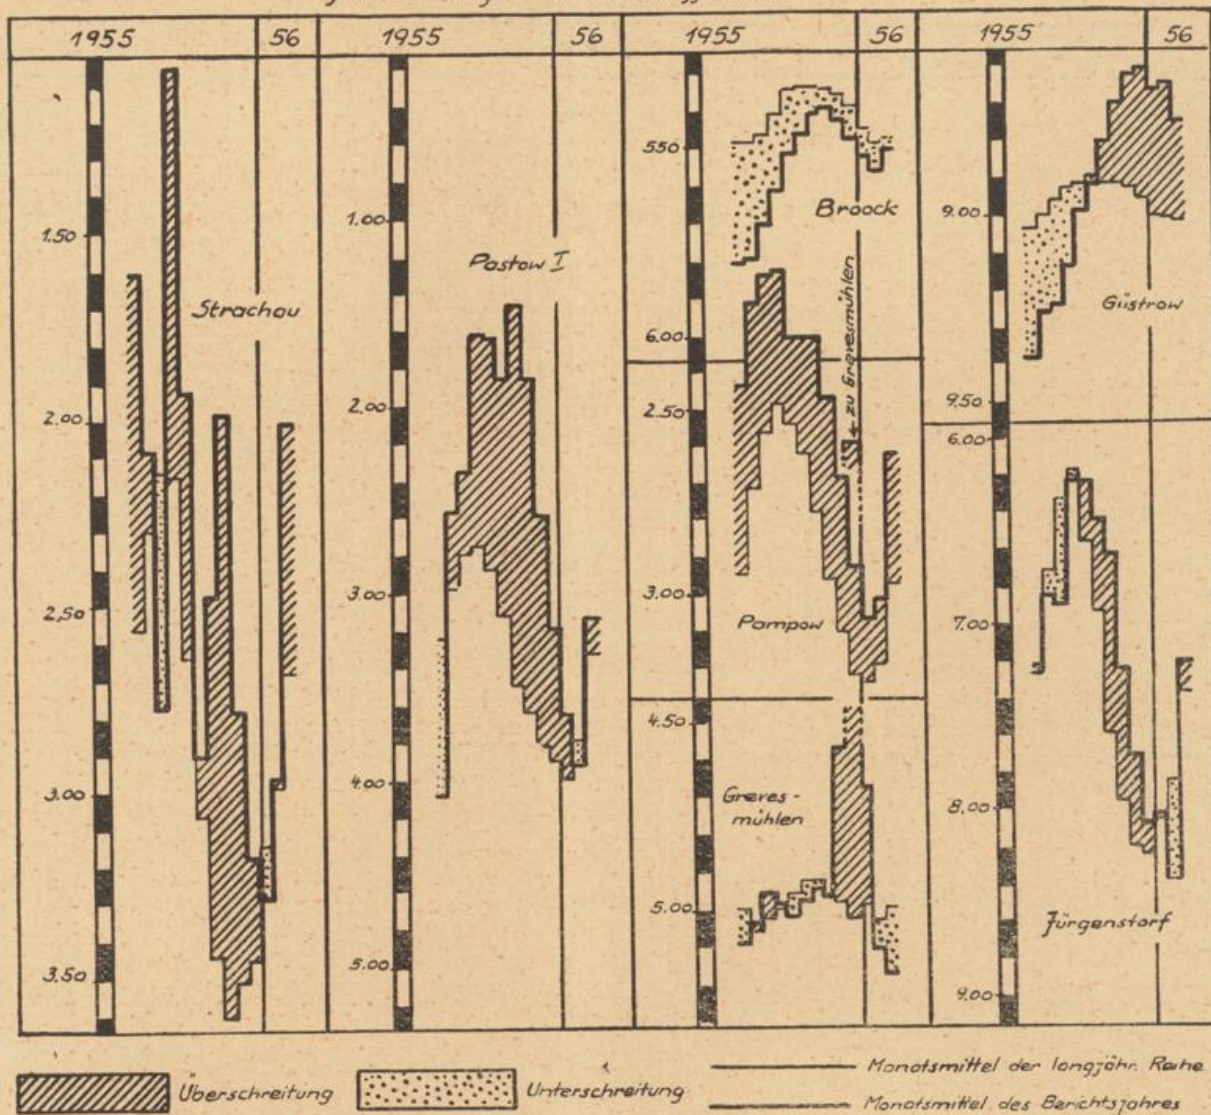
1955 56 1955 56 1955 56 1955 56

1.50
2.00
2,50
3.00
3.50
Strachou

1.00
2.00
3.00
4.00
5.00
Pastow I

550
6.00
Broock
2.50
3.00
Pampow
zu Grevesmühlen
4.50
5.00
Greves-mühlen

9.00
9.50
Güstrow
6.00
7.00
8.00
9.00
Jürgenstorf

Überschreitung Unterschreitung Monatsmittel der langjähr. Reihe Monatsmittel des Berichtsjahres